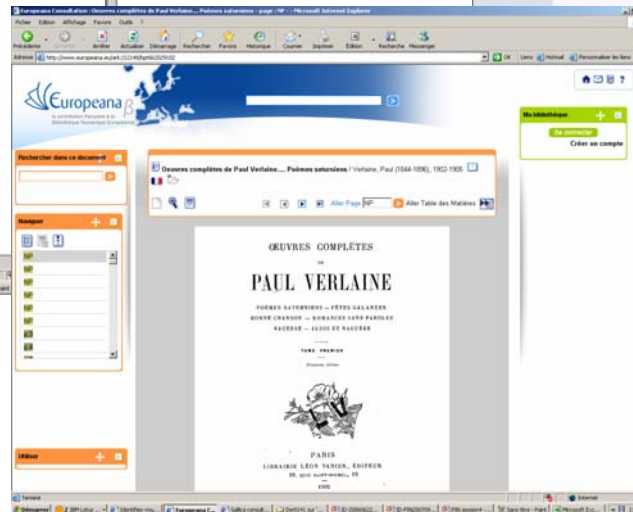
Europeana Consultation : Oeuvres complètes de Paul Verlaine.... Poèmes saturniens - page : NP - Microsoft Internet Explorer

Fichier Edition Affichage Favoris Outils ?

Précédente Suivante Arrêter Actualiser Démarrage Rechercher Favoris Historique Courrier Imprimer Edition Recherche Messenger

Adresse http://www.europeana.eu/ark:/12148/bpt6k2929s02

OK Liens Hotmail Personnaliser les liens

Europeana β

La contribution française à la Bibliothèque Numérique Européenne

Ma bibliothèque

Se connecter

Créer un compte

Rechercher dans ce document

Naviguer

NP
NP
NP
NP
NP
NP
NP

Utiliser

Oeuvres complètes de Paul Verlaine.... Poèmes saturniens / Verlaine, Paul (1844-1896), 1902-1905

Aller Page NP Aller Table des Matières

ŒUVRES COMPLÈTES

DE

PAUL VERLAINE

POÈMES SATURNIENS — FÊTES GALANTES
BONNE CHANSON — ROMANCES SANS PAROLES
SAGESSE — JADIS ET NAGUÈRE

TOME PREMIER

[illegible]

PARIS
LIBRAIRIE LÉON VANIER, ÉDITEUR
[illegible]

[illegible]

Terminé

Internet

Démarrer